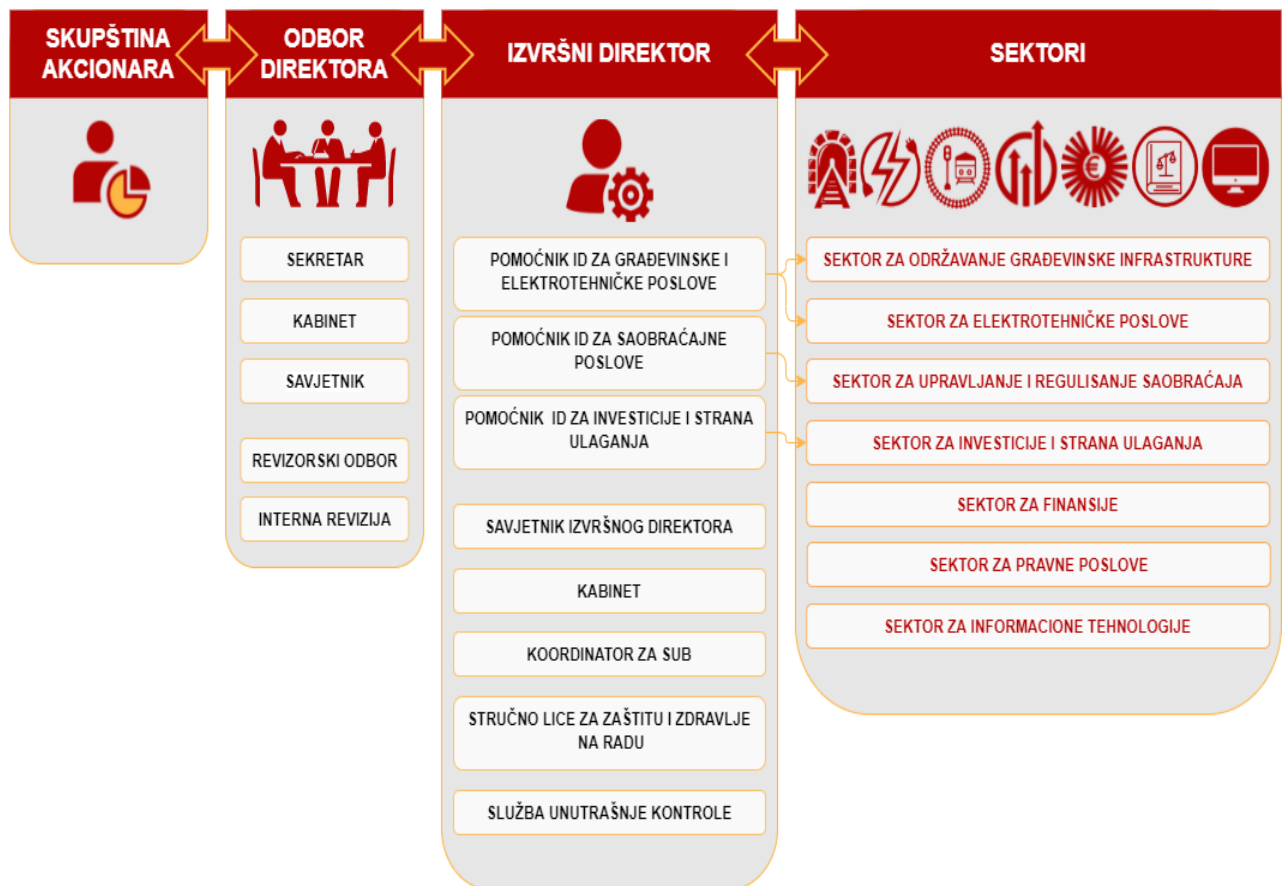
SKUPŠTINA AKCIONARA

ODBOR DIREKTORA

IZVRŠNI DIREKTOR

SEKTORI

SEKRETAR

KABINET

SAVJETNIK

REVIZORSKI ODBOR

INTERNA REVIZIJA

POMOĆNIK ID ZA GRAĐEVINSKE I ELEKTROTEHNIČKE POSLOVE

POMOĆNIK ID ZA SAOBRAĆAJNE POSLOVE

POMOĆNIK ID ZA INVESTICIJE I STRANA ULAGANJA

SAVJETNIK IZVRŠNOG DIREKTORA

KABINET

KOORDINATOR ZA SUB

STRUČNO LICE ZA ZAŠTITU I ZDRAVLJE NA RADU

SLUŽBA UNUTRAŠNJE KONTROLE

SEKTOR ZA ODRŽAVANJE GRAĐEVINSKE INFRASTRUKTURE

SEKTOR ZA ELEKTROTEHNIČKE POSLOVE

SEKTOR ZA UPRAVLJANJE I REGULISANJE SAOBRAĆAJA

SEKTOR ZA INVESTICIJE I STRANA ULAGANJA

SEKTOR ZA FINANSIJE

SEKTOR ZA PRAVNE POSLOVE

SEKTOR ZA INFORMACIONE TEHNOLOGIJE